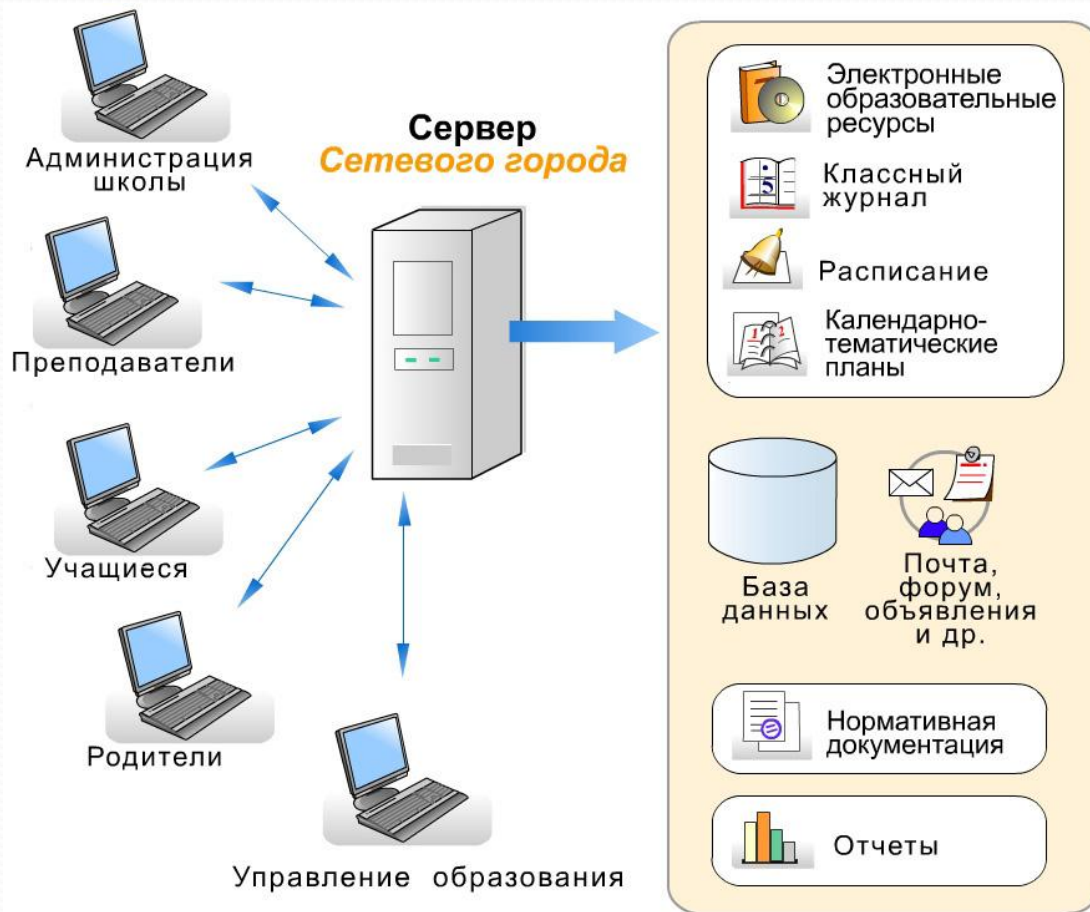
Администрация школы

Преподаватели

Учащиеся

Родители

Управление образования

Сервер
Сетевого города

Электронные образовательные ресурсы

Классный журнал

Расписание

Календарно-тематические планы

База данных

Почта, форум, объявления и др.

Нормативная документация

Отчеты